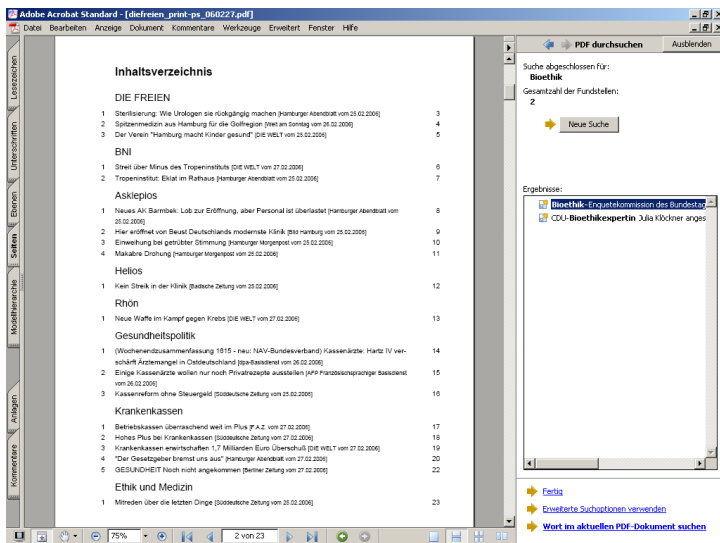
Adobe Acrobat Standard - [diefreien_print-ps_060227.pdf]

Datei Bearbeiten Anzeige Dokument Kommentare Werkzeuge Erweitert Fenster Hilfe

Lesezeichen Unterschriften Ebenen Seiten Modellhierarchie Anlagen Kommentare

Inhaltsverzeichnis

DIE FREIEN

1 Sterilisierung: Wie Urologen sie rückgängig machen [Hamburger Abendblatt vom 25.02.2006] 3
2 Spitzenmedizin aus Hamburg für die Golfregion [Welt am Sonntag vom 26.02.2006] 4
3 Der Verein "Hamburg macht Kinder gesund" [DIE WELT vom 25.02.2006] 5

BNI

1 Streit über Minus des Tropeninstituts [DIE WELT vom 27.02.2006] 6
2 Tropeninstitut: Eklat im Rathaus [Hamburger Abendblatt vom 25.02.2006] 7

Asklepios

1 Neues AK Barmbek: Lob zur Eröffnung, aber Personal ist überlastet [Hamburger Abendblatt vom 25.02.2006] 8
2 Hier eröffnet von Beust Deutschlands modernste Klinik [Bild Hamburg vom 25.02.2006] 9
3 Einweihung bei getrübter Stimmung [Hamburger Morgenpost vom 25.02.2006] 10
4 Makabre Drohung [Hamburger Morgenpost vom 25.02.2006] 11

Helios

1 Kein Streik in der Klinik [Badische Zeitung vom 25.02.2006] 12

Rhön

1 Neue Waffe im Kampf gegen Krebs [DIE WELT vom 27.02.2006] 13

Gesundheitspolitik

1 (Wochenendzusammenfassung 1615 - neu: NAV-Bundesverband) Kassenärzte: Hartz IV verschärft Ärztemangel in Ostdeutschland [dpa-Basisdienst vom 26.02.2006] 14
2 Einige Kassenärzte wollen nur noch Privatrezepte ausstellen [AFP Französischsprachiger Basisdienst vom 26.02.2006] 15
3 Kassenreform ohne Steuergeld [Süddeutsche Zeitung vom 25.02.2006] 16

Krankenkassen

1 Betriebskassen überraschend weit im Plus [F.A.Z. vom 27.02.2006] 17
2 Hohes Plus bei Krankenkassen [Süddeutsche Zeitung vom 27.02.2006] 18
3 Krankenkassen erwirtschaften 1,7 Milliarden Euro Überschuß [DIE WELT vom 27.02.2006] 19
4 "Der Gesetzgeber bremst uns aus" [Hamburger Abendblatt vom 27.02.2006] 20
5 GESUNDHEIT Noch nicht angekommen [Berliner Zeitung vom 27.02.2006] 22

Ethik und Medizin

1 Mitreden über die letzten Dinge [Süddeutsche Zeitung vom 25.02.2006] 23

PDF durchsuchen
Ausblenden

Suche abgeschlossen für:
Bioethik
Gesamtzahl der Fundstellen:
2

Neue Suche

Ergebnisse:
Bioethik-Enquetekommission des Bundestag
CDU-Bioethikexpertin Julia Klöckner anges

Fertig
Erweiterte Suchoptionen verwenden
Wort im aktuellen PDF-Dokument suchen

75%
2 von 23